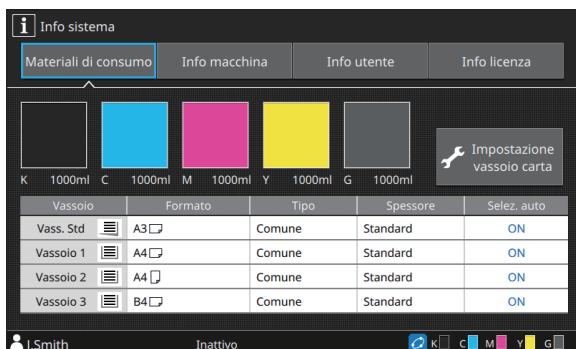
Info sistema

Materiali di consumo | Info macchina | Info utente | Info licenza

K 1000ml C 1000ml M 1000ml Y 1000ml G 1000ml

Impostazione vassoio carta

| Vassoio | Formato | Tipo | Spessore | Selez. auto |
|---|---|---|---|---|
| Vass. Std | A3 | Comune | Standard | ON |
| Vassoio 1 | A4 | Comune | Standard | ON |
| Vassoio 2 | A4 | Comune | Standard | ON |
| Vassoio 3 | B4 | Comune | Standard | ON |

J.Smith Inattivo K C M Y G